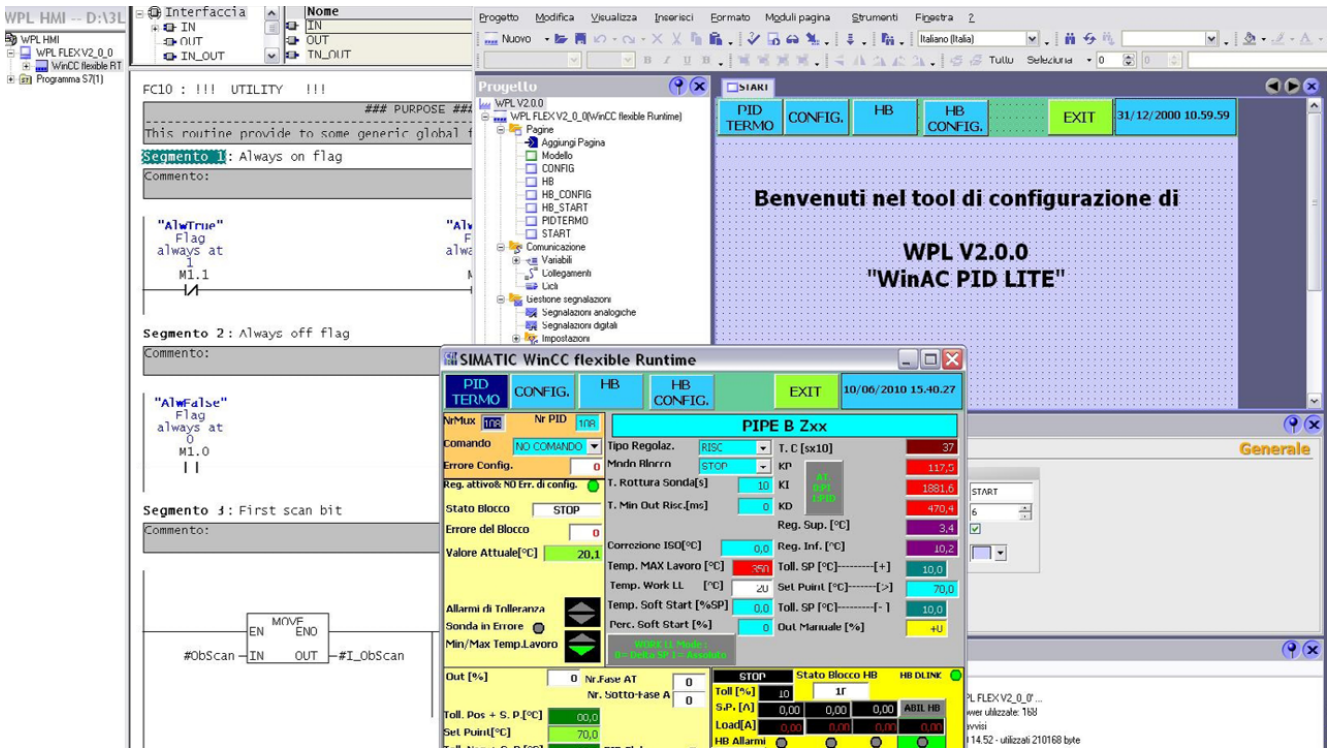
WPL HMI -- D:\3L

WPL HMI
WPL FLEX V2_0_0
WinCC flexible RT
Programma S7(1)

Interfaccia
IN
OUT
IN_OUT

Nome
IN
OUT
IN_OUT

FC10 : !!! UTILITY !!!

### PURPOSE ###

This routine provide to some generic global f

Segmento 1: Always on flag

Commento:

"AlwTrue"
Flag
always at
1
M1.1

"Al
F
alwa

Segmento 2: Always off flag

Commento:

"AlwFalse"
Flag
always at
0
M1.0

Segmento 3: First scan bit

Commento:

MOVE
EN ENO
#ObScan IN OUT #I_ObScan

Progetto Modifica Visualizza Inserisci Formato Moduli pagina Strumenti Finestra ?

Nuovo Italiano (Italia) Tutto Seleziona 0

Progetto
WPL V2.0.0
WPL FLEX V2_0_0(WinCC flexible Runtime)
Pagine
Aggiungi Pagina
Modello
CONFIG
HB
HB_CONFIG
HB_START
PIDTERMO
START
Comunicazione
Variabili
Collegamenti
Cicli
Gestione segnalazioni
Segnalazioni analogiche
Segnalazioni digitali
Impostazioni

START

PID TERMO CONFIG. HB HB CONFIG. EXIT 31/12/2000 10.59.59

Benvenuti nel tool di configurazione di

WPL V2.0.0
"WinAC PID LITE"

Generale
START
6

SIMATIC WinCC flexible Runtime

PID TERMO CONFIG. HB HB CONFIG. EXIT 10/06/2010 15.40.27

NrMux 108 Nr PID 108
PIPE B Zxx
Comando NO COMANDO
Errore Config. 0
Reg. attivo& NO Err. di config.
Stato Blocco STOP
Errore del Blocco 0
Valore Attuale[°C] 20,1
Allarmi di Tolleranza
Sonda in Errore
Min/Max Temp.Lavoro

Tipo Regolaz. RISC
Modo Blocco STOP
T. Rottura Sonda[s] 10
T. Min Out Risc.[ms] 0
Correzione ISO[°C] 0,0
Temp. MAX Lavoro [°C] 350
Temp. Work LL [°C] 20
Temp. Soft Start [%SP] 0,0
Perc. Soft Start [%] 0
WORK LL Mode: 0=Delta SP 1=Assoluto

T. C [sx10] 37
KP 117,5
KI 1881,6
KD 470,4
AT. OPT. PID
Reg. Sup. [°C] 3,4
Reg. Inf. [°C] 10,2
Toll. SP [°C]--------[+] 10,0
Set Point [°C]-------[>] 70,0
Toll. SP [°C]--------[-] 10,0
Out Manuale [%] +U

Out [%] 0
Nr.Fase AT 0
Nr. Sotto-Fase A 0
Toll. Pos + S. P.[°C] 00,0
Set Point[°C] 70,0

STOP Stato Blocco HB HB DLINK
Toll [%] 10 1f
S.P. [A] 0,00 0,00 0,00 ABIL HB
Load[A] 0,00 0,00 0,00
HB Allarmi

PL FLEX V2_0_0'...
wer utilizzate: 168
vvisi
14.52 - utilizzati 210168 byte